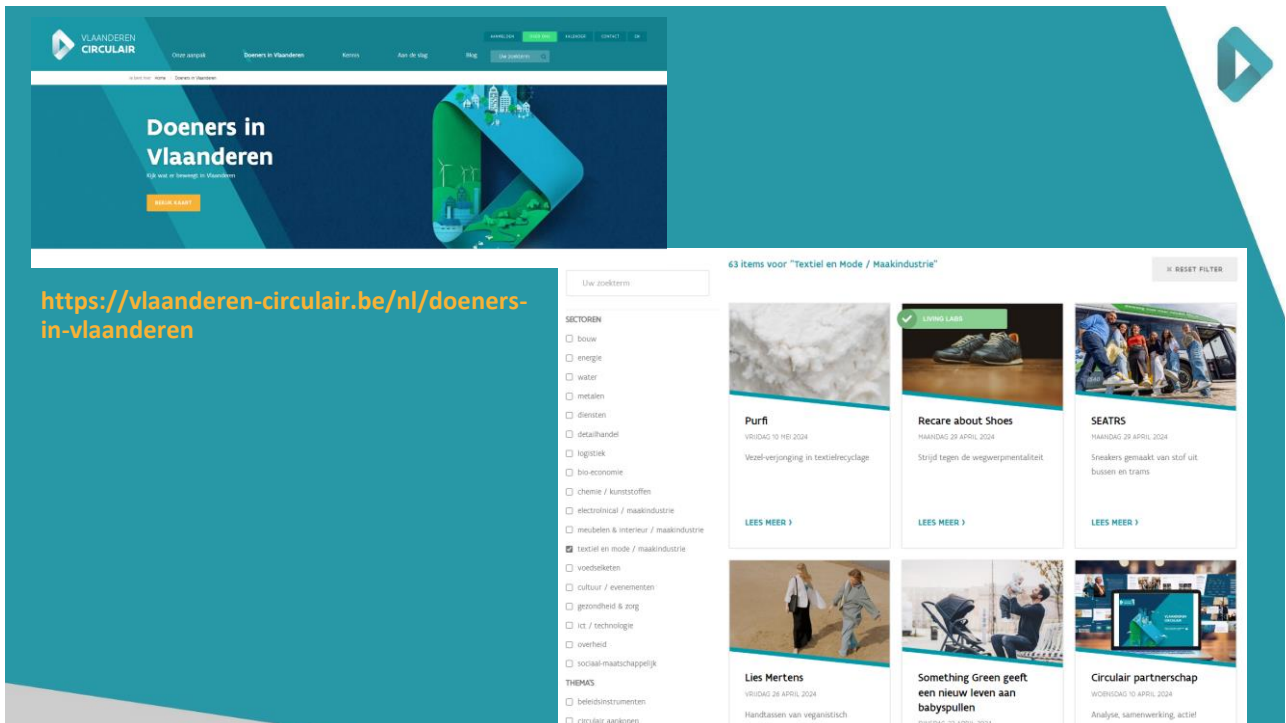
VLAANDEREN CIRCULAIR

Onze aanpak Doeners in Vlaanderen Kennis Aan de slag Blog

AANMELDEN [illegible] KALENDER CONTACT EN

Uw zoekterm

Je bent hier: Home / Doeners in Vlaanderen

Doeners in Vlaanderen

Kijk wat er beweegt in Vlaanderen

BEKIJK KAART

https://vlaanderen-circulair.be/nl/doeners-in-vlaanderen

Uw zoekterm

SECTOREN

bouw
energie
water
metalen
diensten
detailhandel
logistiek
bio-economie
chemie / kunststoffen
electronical / maakindustrie
meubelen & interieur / maakindustrie
textiel en mode / maakindustrie
voedselketen
cultuur / evenementen
gezondheid & zorg
ict / technologie
overheid
sociaal-maatschappelijk

THEMA'S

beleidsinstrumenten
circulair aankopen

63 items voor "Textiel en Mode / Maakindustrie"

× RESET FILTER

Purfi
VRIJDAG 10 MEI 2024
Vezel-verjonging in textielrecyclage
LEES MEER ›

LIVING LABS
Recare about Shoes
MAANDAG 29 APRIL 2024
Strijd tegen de wegwerpmentaliteit
LEES MEER ›

SEATRS
MAANDAG 29 APRIL 2024
Sneakers gemaakt van stof uit bussen en trams
LEES MEER ›

Lies Mertens
VRIJDAG 26 APRIL 2024
Handtassen van veganistisch

Something Green geeft een nieuw leven aan babyspullen
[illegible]

Circulair partnerschap
WOENSDAG 10 APRIL 2024
Analyse, samenwerking, actie!